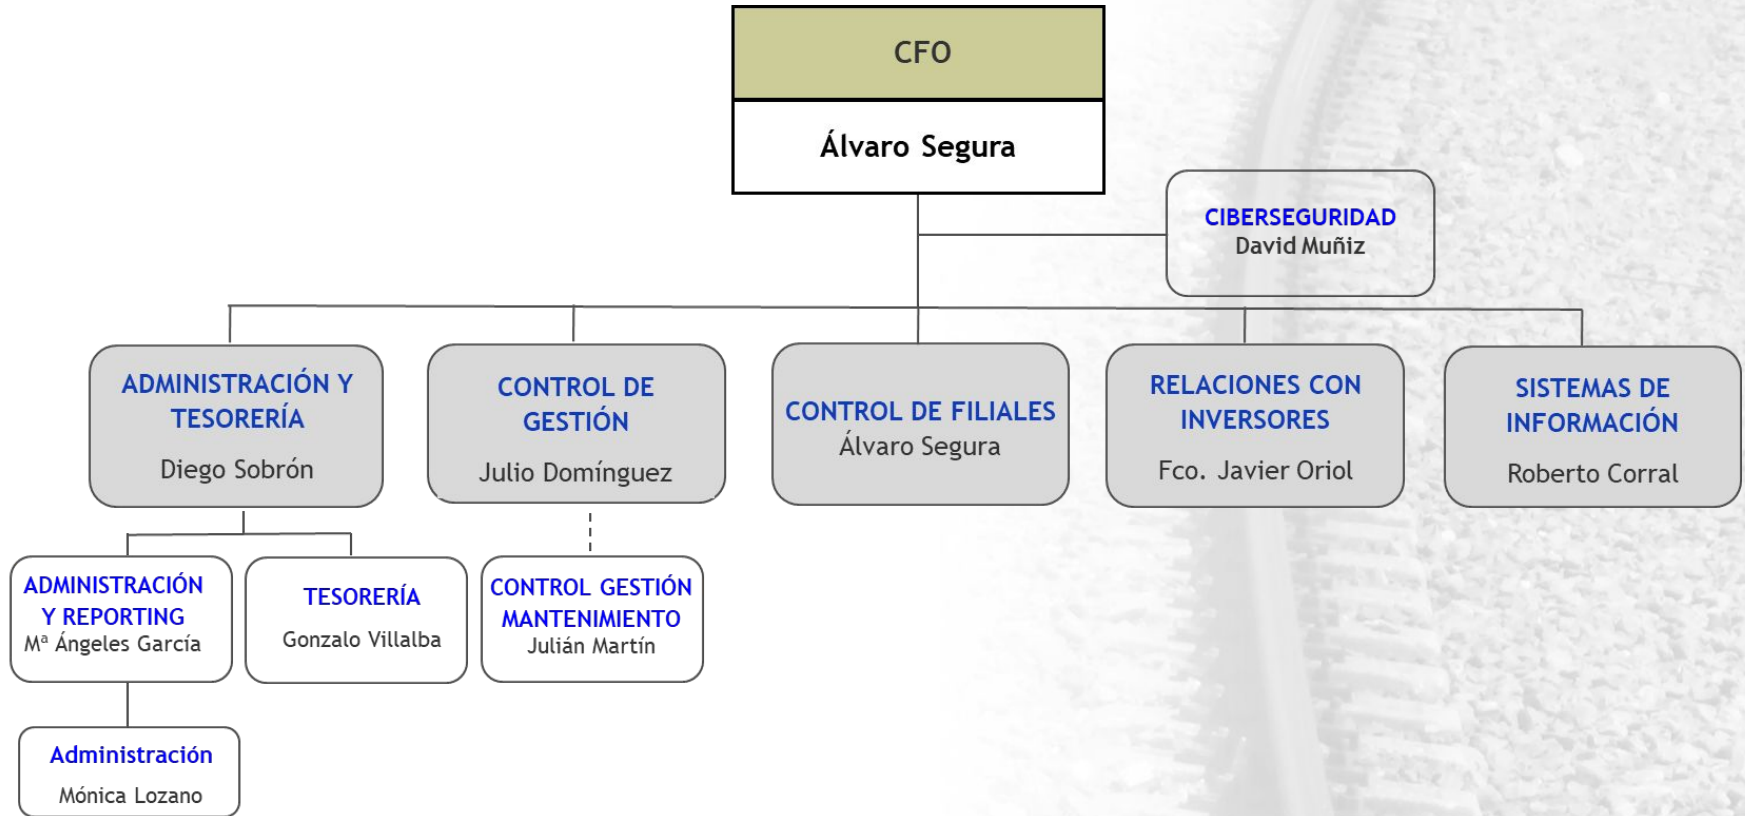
CFO

Álvaro Segura

CIBERSEGURIDAD
David Muñiz

ADMINISTRACIÓN Y TESORERÍA
Diego Sobrón

CONTROL DE GESTIÓN
Julio Domínguez

CONTROL DE FILIALES
Álvaro Segura

RELACIONES CON INVERSORES
Fco. Javier Oriol

SISTEMAS DE INFORMACIÓN
Roberto Corral

ADMINISTRACIÓN Y REPORTING
Mª Ángeles García

TESORERÍA
Gonzalo Villalba

CONTROL GESTIÓN MANTENIMIENTO
Julián Martín

Administración
Mónica Lozano